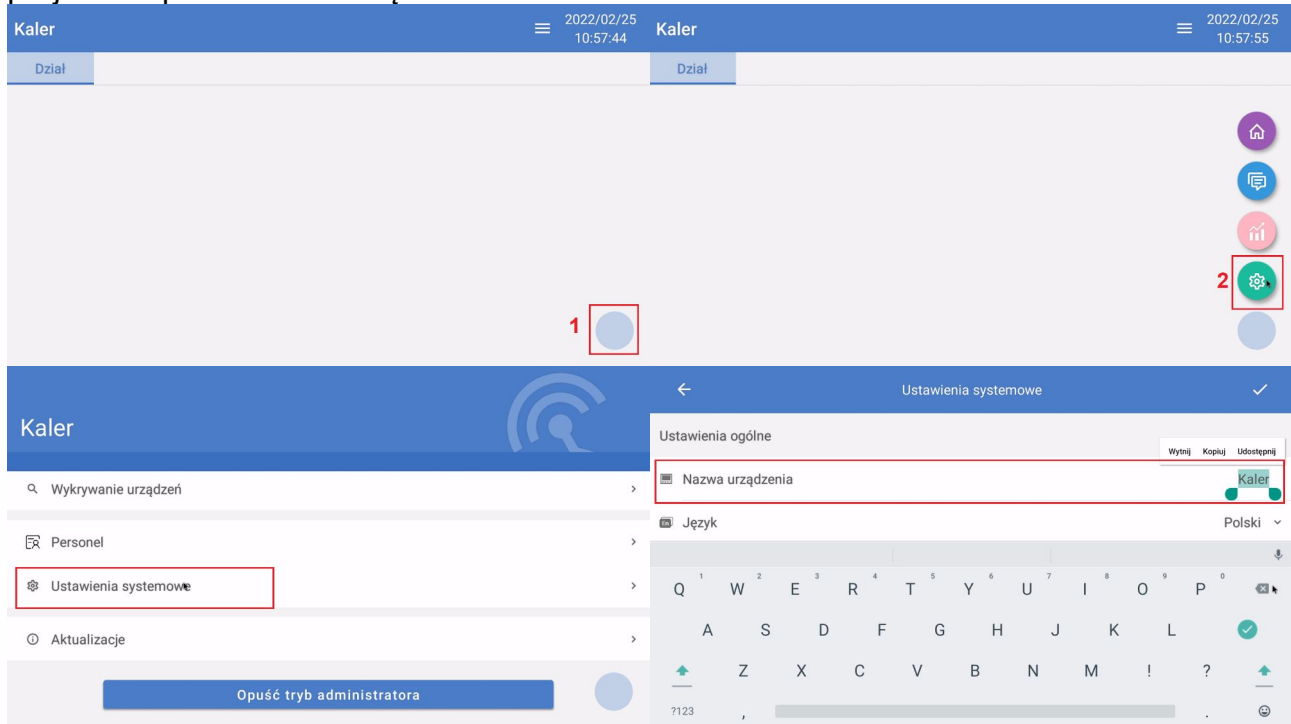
Kaler
2022/02/25
10:57:44
Dział

1

Kaler
2022/02/25
10:57:55
Dział

2

Kaler
Wykrywanie urządzeń
Personel
Ustawienia systemowe
Aktualizacje
Opuść tryb administratora

Ustawienia systemowe
Ustawienia ogólne
Wytnij Kopiuj Udostępnij
Nazwa urządzenia
Kaler
Język
Polski

Q 1 W 2 E 3 R 4 T 5 Y 6 U 7 I 8 O 9 P 0
A S D F G H J K L
Z X C V B N M ! ?
?123 , .